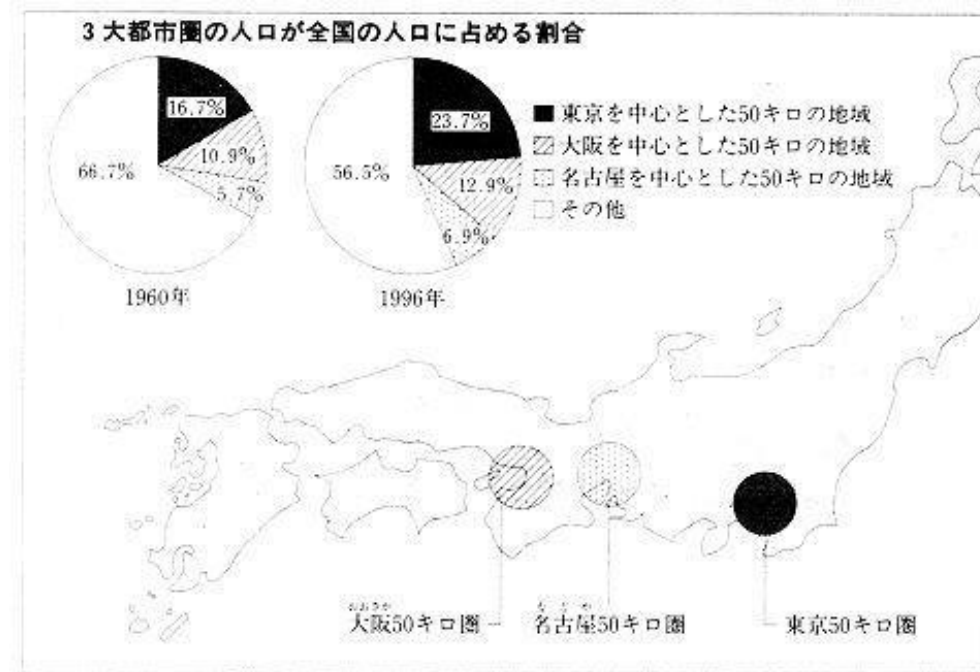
3 大都市圏の人口が全国の人口に占める割合

16.7%
10.9%
5.7%
66.7%
1960年

23.7%
12.9%
6.9%
56.5%
1996年

■ 東京を中心とした50キロの地域
▨ 大阪を中心とした50キロの地域
⬚ 名古屋を中心とした50キロの地域
□ その他

おおさか
大阪50キロ圏
なごや
名古屋50キロ圏
東京50キロ圏